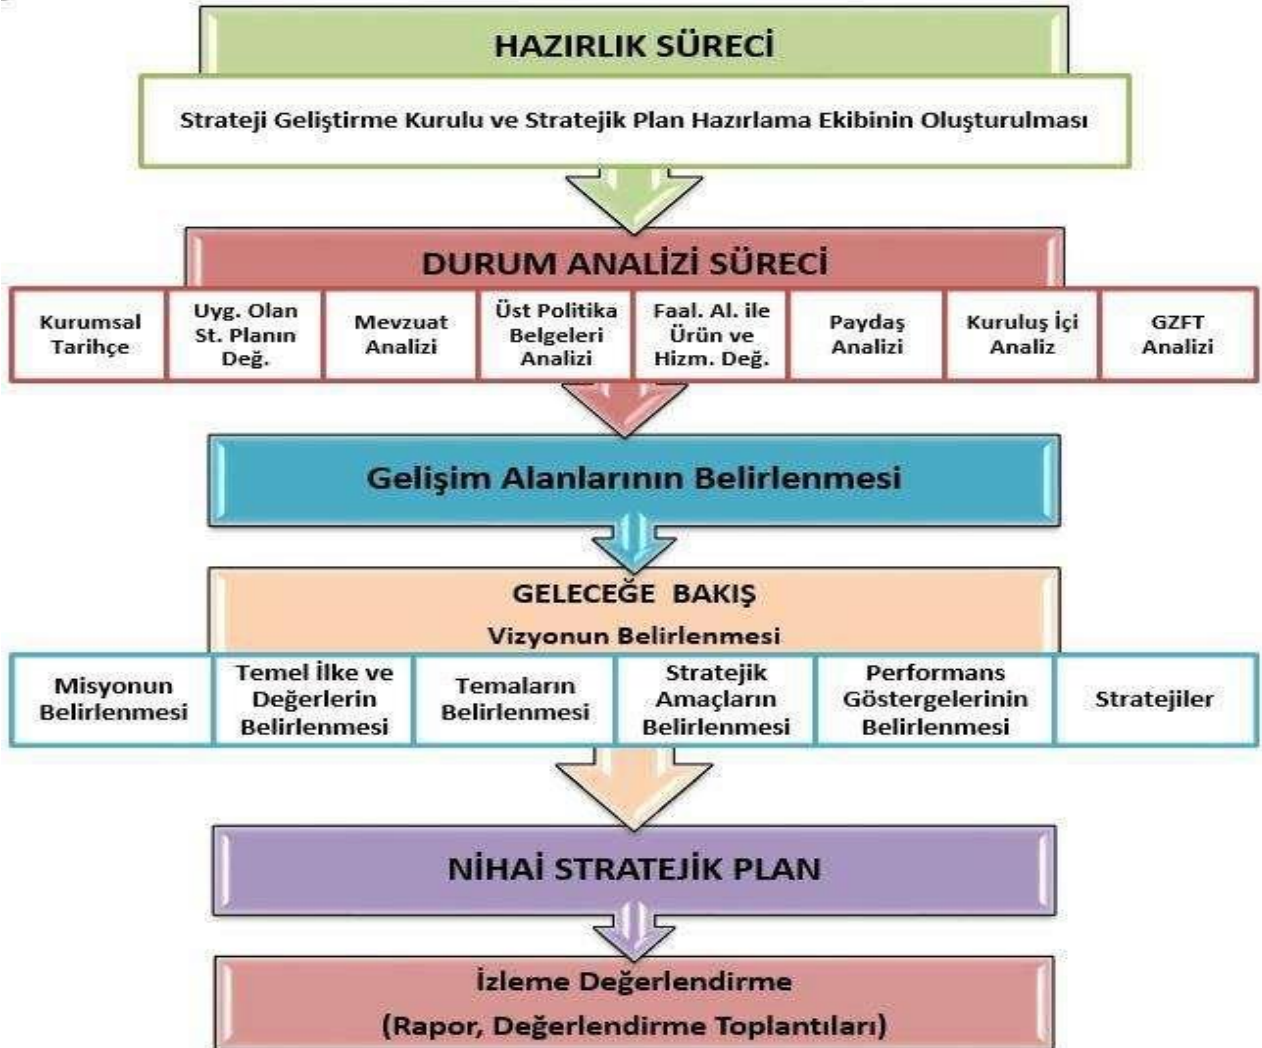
HAZIRLIK SÜRECİ

Strateji Geliştirme Kurulu ve Stratejik Plan Hazırlama Ekibinin Oluşturulması

DURUM ANALİZİ SÜRECİ

| Kurumsal Tarihçe | Uyg. Olan St. Planın Değ. | Mevzuat Analizi | Üst Politika Belgeleri Analizi | Faal. Al. ile Ürün ve Hizm. Değ. | Paydaş Analizi | Kuruluş İçi Analiz | GZFT Analizi |
|---|---|---|---|---|---|---|---|

Gelişim Alanlarının Belirlenmesi

GELECEĞE BAKIŞ

Vizyonun Belirlenmesi

| Misyonun Belirlenmesi | Temel İlke ve Değerlerin Belirlenmesi | Temaların Belirlenmesi | Stratejik Amaçların Belirlenmesi | Performans Göstergelerinin Belirlenmesi | Stratejiler |
|---|---|---|---|---|---|

NİHAİ STRATEJİK PLAN

İzleme Değerlendirme

(Rapor, Değerlendirme Toplantıları)